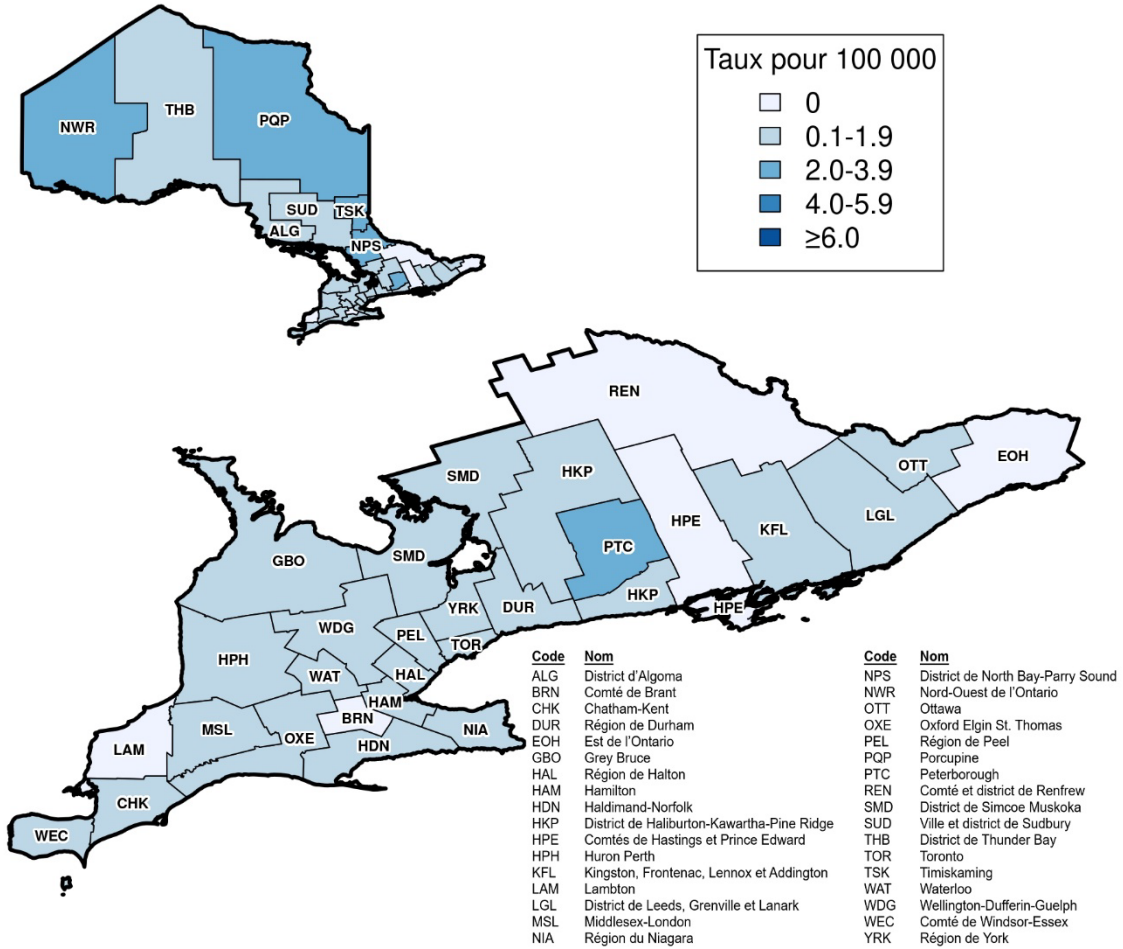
Taux pour 100 000
0
0.1-1.9
2.0-3.9
4.0-5.9
≥6.0

NWR
THB
PQP
SUD
TSK
ALG
NPS

REN
OTT
EOH
SMD
HKP
HPE
KFL
LGL
PTC
GBO
SMD
YRK
DUR
HKP
HPE
WDG
PEL
TOR
HPH
WAT
HAL
HAM
BRN
MSL
OXE
NIA
LAM
HDN
CHK
WEC

| Code | Nom |
|---|---|
| ALG | District d'Algoma |
| BRN | Comté de Brant |
| CHK | Chatham-Kent |
| DUR | Région de Durham |
| EOH | Est de l'Ontario |
| GBO | Grey Bruce |
| HAL | Région de Halton |
| HAM | Hamilton |
| HDN | Haldimand-Norfolk |
| HKP | District de Haliburton-Kawartha-Pine Ridge |
| HPE | Comtés de Hastings et Prince Edward |
| HPH | Huron Perth |
| KFL | Kingston, Frontenac, Lennox et Addington |
| LAM | Lambton |
| LGL | District de Leeds, Grenville et Lanark |
| MSL | Middlesex-London |
| NIA | Région du Niagara |

| Code | Nom |
|---|---|
| NPS | District de North Bay-Parry Sound |
| NWR | Nord-Ouest de l'Ontario |
| OTT | Ottawa |
| OXE | Oxford Elgin St. Thomas |
| PEL | Région de Peel |
| PQP | Porcupine |
| PTC | Peterborough |
| REN | Comté et district de Renfrew |
| SMD | District de Simcoe Muskoka |
| SUD | Ville et district de Sudbury |
| THB | District de Thunder Bay |
| TOR | Toronto |
| TSK | Timiskaming |
| WAT | Waterloo |
| WDG | Wellington-Dufferin-Guelph |
| WEC | Comté de Windsor-Essex |
| YRK | Région de York |